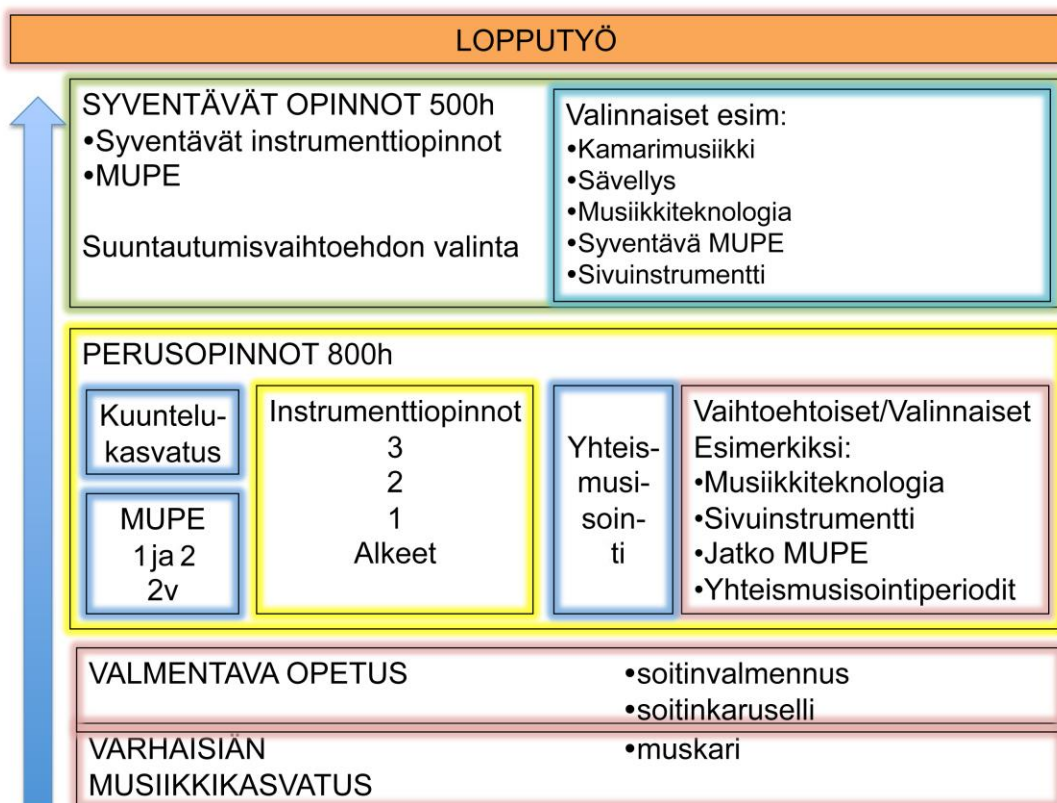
LOPPUTYÖ

SYVENTÄVÄT OPINNOT 500h
•Syventävät instrumenttiopinnot
•MUPE

Suuntautumisvaihtoehdon valinta

Valinnaiset esim:
•Kamarimusiikki
•Sävellys
•Musiikkiteknologia
•Syventävä MUPE
•Sivuinstrumentti

PERUSOPINNOT 800h

Kuuntelukasvatus

MUPE
1 ja 2
2v

Instrumenttiopinnot
3
2
1
Alkeet

Yhteismusisointi

Vaihtoehtoiset/Valinnaiset
Esimerkiksi:
•Musiikkiteknologia
•Sivuinstrumentti
•Jatko MUPE
•Yhteismusisointiperiodit

VALMENTAVA OPETUS

•soitinvalmennus
•soitinkaruselli

VARHAISIÄN MUSIIKKIKASVATUS

•muskari